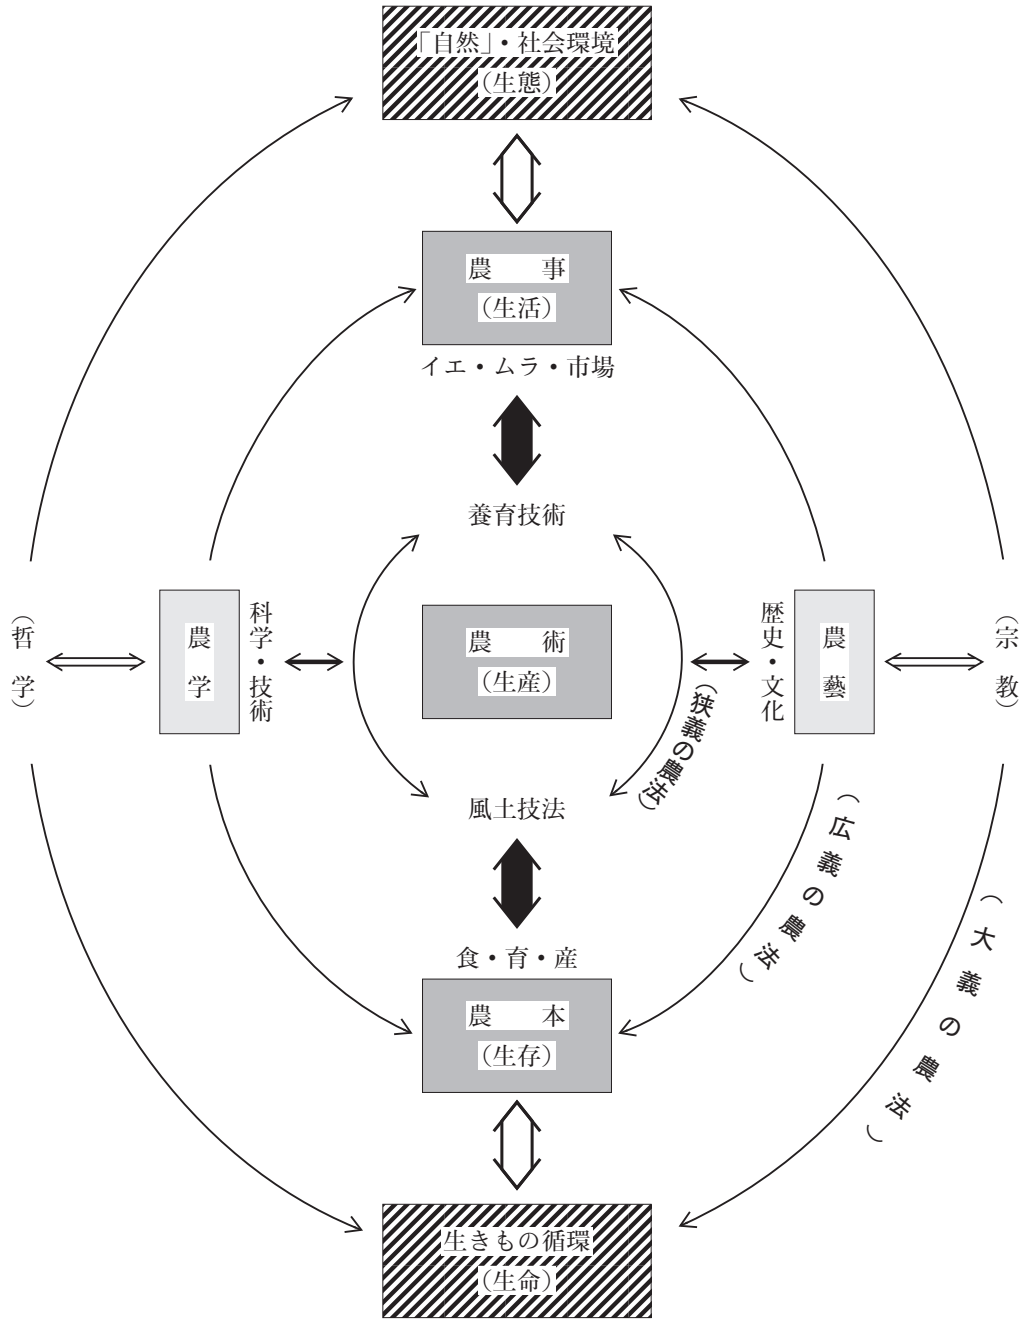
「自然」・社会環境
（生態）

農　事
（生活）

イエ・ムラ・市場

養育技術

（哲学）

農学

科学・技術

農　術
（生産）

歴史・文化

農藝

（宗教）

（狭義の農法）

風土技法

（広義の農法）

（大義の農法）

食・育・産

農　本
（生存）

生きもの循環
（生命）